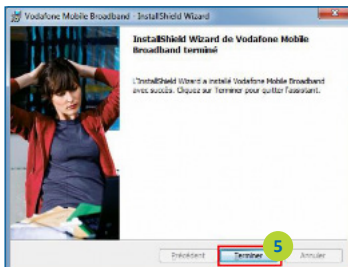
Vodafone Mobile Broadband - InstallShield Wizard

InstallShield Wizard de Vodafone Mobile Broadband terminé

L'InstallShield Wizard a installé Vodafone Mobile Broadband avec succès. Cliquez sur Terminer pour quitter l'assistant.

5

Précédent Terminer Annuler